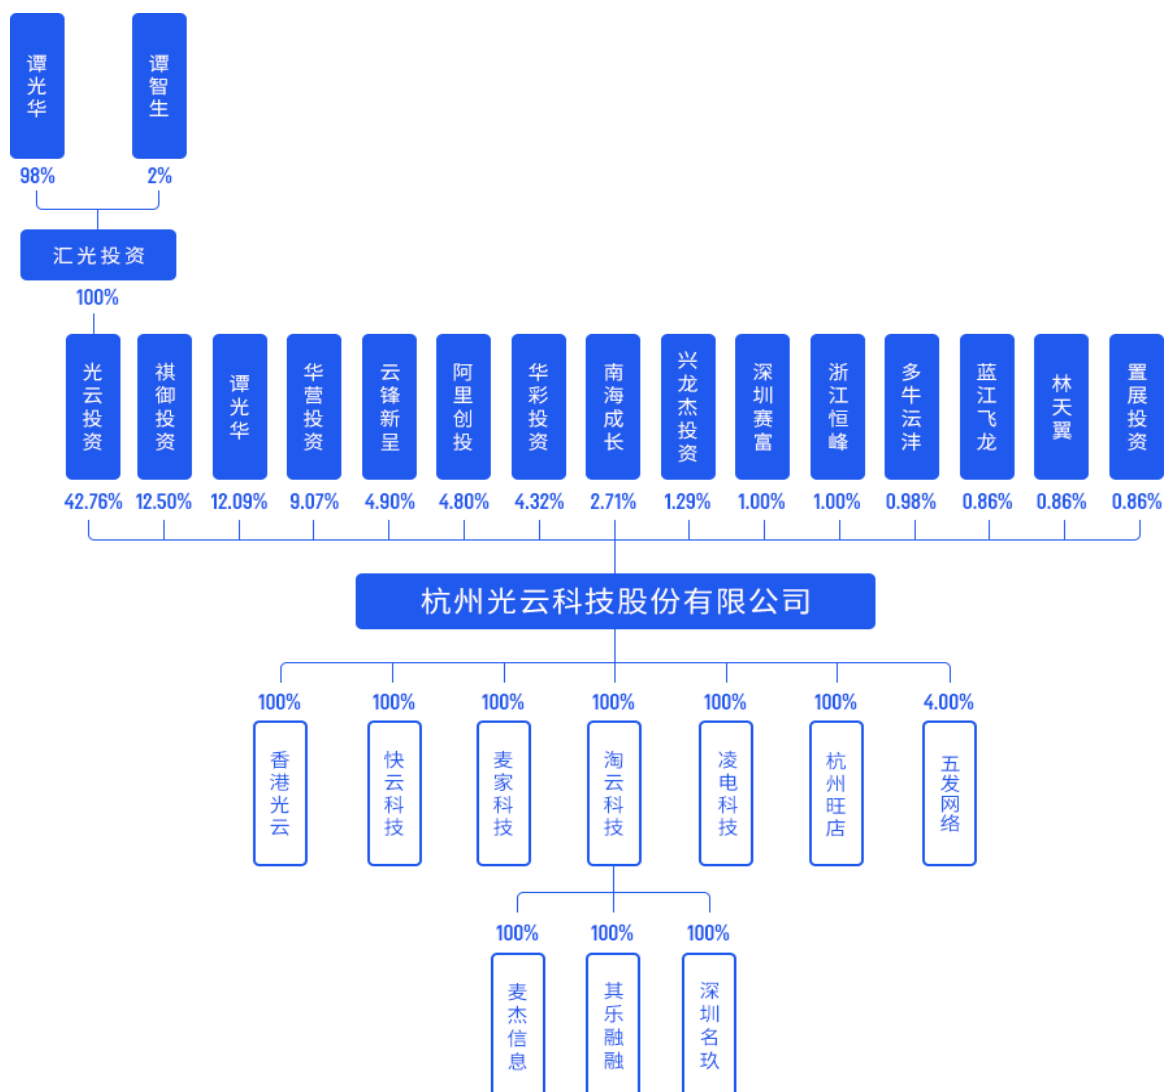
谭光华

谭智生

98%

2%

汇光投资

100%

光云投资

祺御投资

谭光华

华营投资

云锋新呈

阿里创投

华彩投资

南海成长

兴龙杰投资

深圳赛富

浙江恒峰

多牛沄沣

蓝江飞龙

林天翼

置展投资

42.76%

12.50%

12.09%

9.07%

4.90%

4.80%

4.32%

2.71%

1.29%

1.00%

1.00%

0.98%

0.86%

0.86%

0.86%

杭州光云科技股份有限公司

100%

香港光云

100%

快云科技

100%

麦家科技

100%

淘云科技

100%

凌电科技

100%

杭州旺店

4.00%

五发网络

100%

麦杰信息

100%

其乐融融

100%

深圳名玖